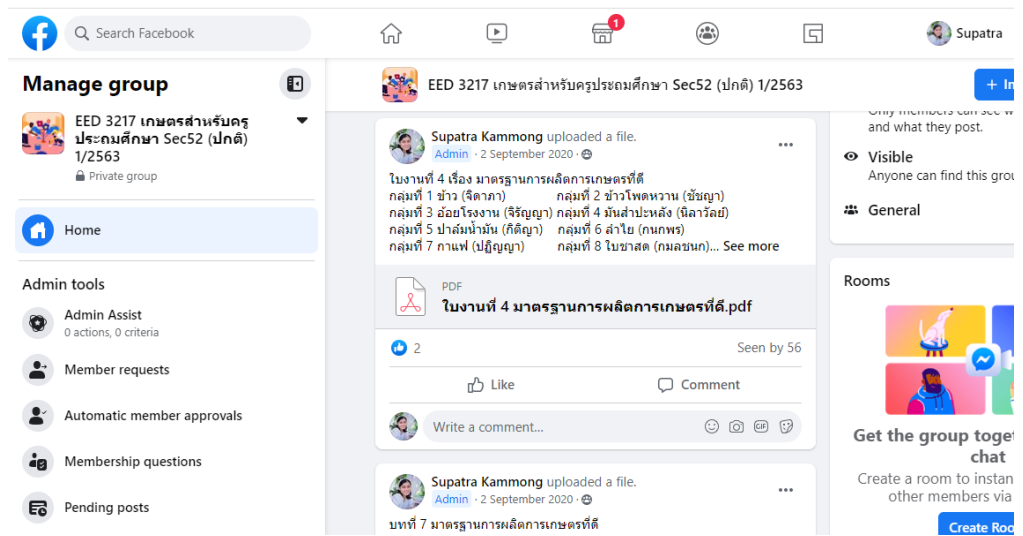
Search Facebook

1

Supatra

Manage group

EED 3217 เกษตรสำหรับครูประถมศึกษา Sec52 (ปกติ) 1/2563

Private group

Home

Admin tools

Admin Assist
0 actions, 0 criteria

Member requests

Automatic member approvals

Membership questions

Pending posts

EED 3217 เกษตรสำหรับครูประถมศึกษา Sec52 (ปกติ) 1/2563

+ In

Supatra Kammong uploaded a file.
Admin · 2 September 2020 ·

ใบงานที่ 4 เรื่อง มาตรฐานการผลิตการเกษตรที่ดี
กลุ่มที่ 1 ข้าว (จิดาภา) กลุ่มที่ 2 ข้าวโพดหวาน (ชัชญา)
กลุ่มที่ 3 อ้อยโรงงาน (จิรัญญา) กลุ่มที่ 4 มันสำปะหลัง (นิลาวัลย์)
กลุ่มที่ 5 ปาล์มน้ำมัน (กิติญา) กลุ่มที่ 6 ลำไย (กนกพร)
กลุ่มที่ 7 กาแฟ (ปฏิญญา) กลุ่มที่ 8 ใบชาสด (กมลชนก)... See more

PDF
ใบงานที่ 4 มาตรฐานการผลิตการเกษตรที่ดี.pdf

2

Seen by 56

Like

Comment

Write a comment...

Supatra Kammong uploaded a file.
Admin · 2 September 2020 ·

บทที่ 7 มาตรฐานการผลิตการเกษตรที่ดี

Only members can see w
and what they post.

Visible
Anyone can find this grou

General

Rooms

Get the group toget
chat
Create a room to instan
other members via

Create Roo